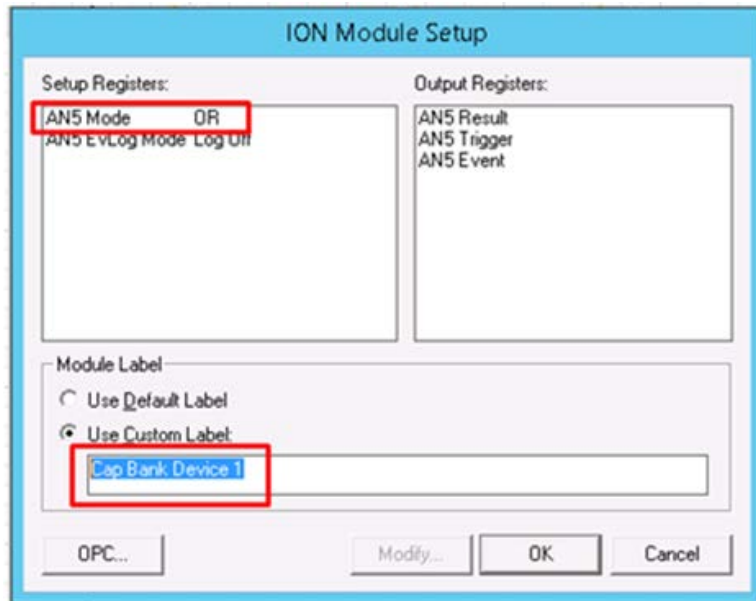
ION Module Setup

Setup Registers:

AN5 Mode OR
AN5 EvLog Mode Log Off

Output Registers:

AN5 Result
AN5 Trigger
AN5 Event

Module Label

Use Default Label

Use Custom Label:

Cap Bank Device 1

OPC...

Modify...

OK

Cancel